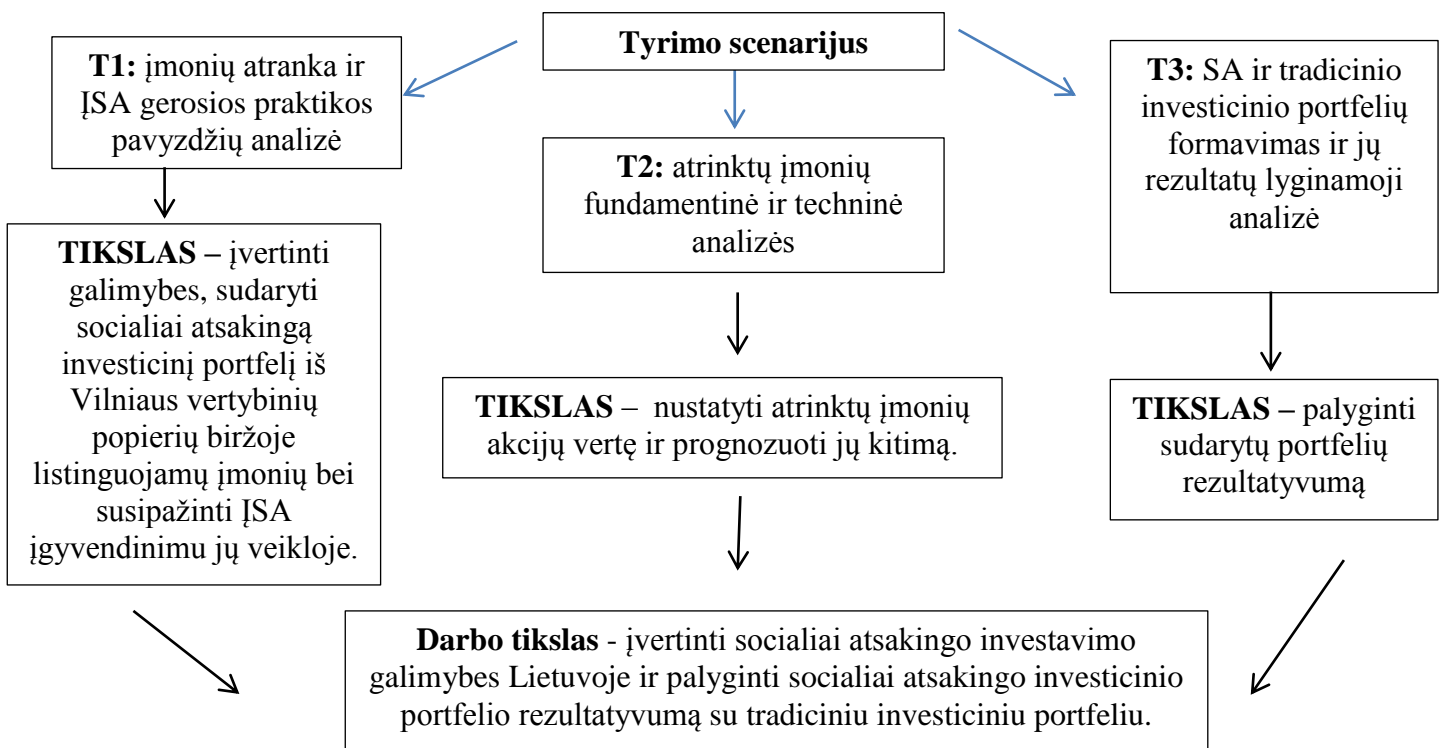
Tyrimo scenarijus

T1: įmonių atranka ir ĮSA gerosios praktikos pavyzdžių analizė

TIKSLAS – įvertinti galimybes, sudaryti socialiai atsakingą investicinį portfelį iš Vilniaus vertybinių popierių biržoje listinguojamų įmonių bei susipažinti ĮSA įgyvendinimu jų veikloje.

T2: atrinktų įmonių fundamentinė ir techninė analizės

TIKSLAS – nustatyti atrinktų įmonių akcijų vertę ir prognozuoti jų kitimą.

T3: SA ir tradicinio investicinio portfelių formavimas ir jų rezultatų lyginamoji analizė

TIKSLAS – palyginti sudarytų portfelių rezultatyvumą

Darbo tikslas - įvertinti socialiai atsakingo investavimo galimybes Lietuvoje ir palyginti socialiai atsakingo investicinio portfelio rezultatyvumą su tradiciniu investiciniu portfeliu.